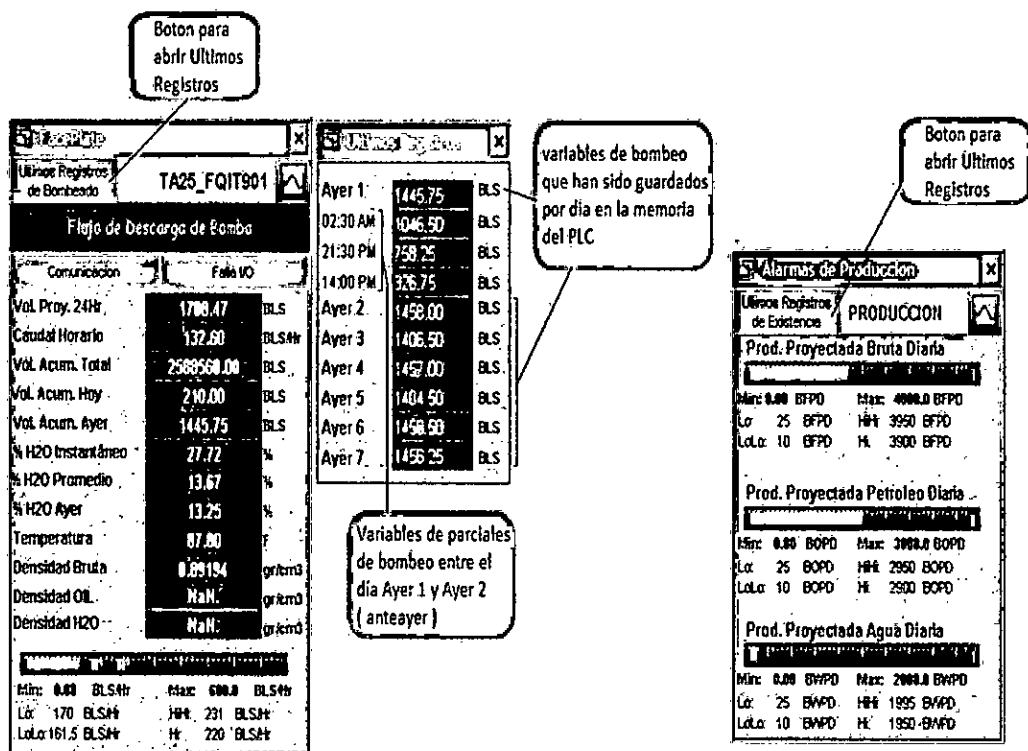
Boton para abrir Ultimos Registros

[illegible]

Ultimos Registros de Bombeado

TA25_FQIT901

Flujo de Descarga de Bomba

Comunicacion

Falla I/O

| | | |
|---|---|---|
| Vol. Proy. 24Hr | 1708.47 | BLS |
| Caudal Horario | 132.60 | BLS/Hr |
| Vol. Acum. Total | 2588560.00 | BLS |
| Vol. Acum. Hoy | 210.00 | BLS |
| Vol. Acum. Ayer | 1445.75 | BLS |
| % H2O Instantaneo | 27.72 | % |
| % H2O Promedio | 13.67 | % |
| % H2O Ayer | 13.25 | % |
| Temperatura | 87.80 | F |
| Densidad Bruta | 0.89194 | gr/cm3 |
| Densidad OIL | NaN. | gr/cm3 |
| Densidad H2O | NaN. | gr/cm3 |

Min: 0.00 BLS/Hr Max: 600.0 BLS/Hr
Lo: 170 BLS/Hr HiHi: 231 BLS/Hr
LoLo: 161.5 BLS/Hr Hi: 220 BLS/Hr

Ultimos Registros

| | | |
|---|---|---|
| Ayer 1 | 1445.75 | BLS |
| 02:30 AM | 1046.50 | BLS |
| 21:30 PM | 758.25 | BLS |
| 14:00 PM | 326.75 | BLS |
| Ayer 2 | 1458.00 | BLS |
| Ayer 3 | 1406.50 | BLS |
| Ayer 4 | 1457.00 | BLS |
| Ayer 5 | 1404.50 | BLS |
| Ayer 6 | 1458.50 | BLS |
| Ayer 7 | 1456.25 | BLS |

variables de bombeo que han sido guardados por dia en la memoria del PLC

Variables de parciales de bombeo entre el día Ayer 1 y Ayer 2 ( anteayer )

Boton para abrir Ultimos Registros

Alarmas de Produccion

Ultimos Registros de Existence

PRODUCCION

Prod. Proyectada Bruta Diaria
Min: 0.00 BFPD Max: 4000.0 BFPD
Lo: 25 BFPD HiHi: 3950 BFPD
LoLo: 10 BFPD Hi: 3900 BFPD

Prod. Proyectada Petroleo Diaria
Min: 0.00 BOPD Max: 3000.0 BOPD
Lo: 25 BOPD HiHi: 2950 BOPD
LoLo: 10 BOPD Hi: 2900 BOPD

Prod. Proyectada Agua Diaria
Min: 0.00 BWPD Max: 2000.0 BWPD
Lo: 25 BWPD HiHi: 1995 BWPD
LoLo: 10 BWPD Hi: 1950 BWPD